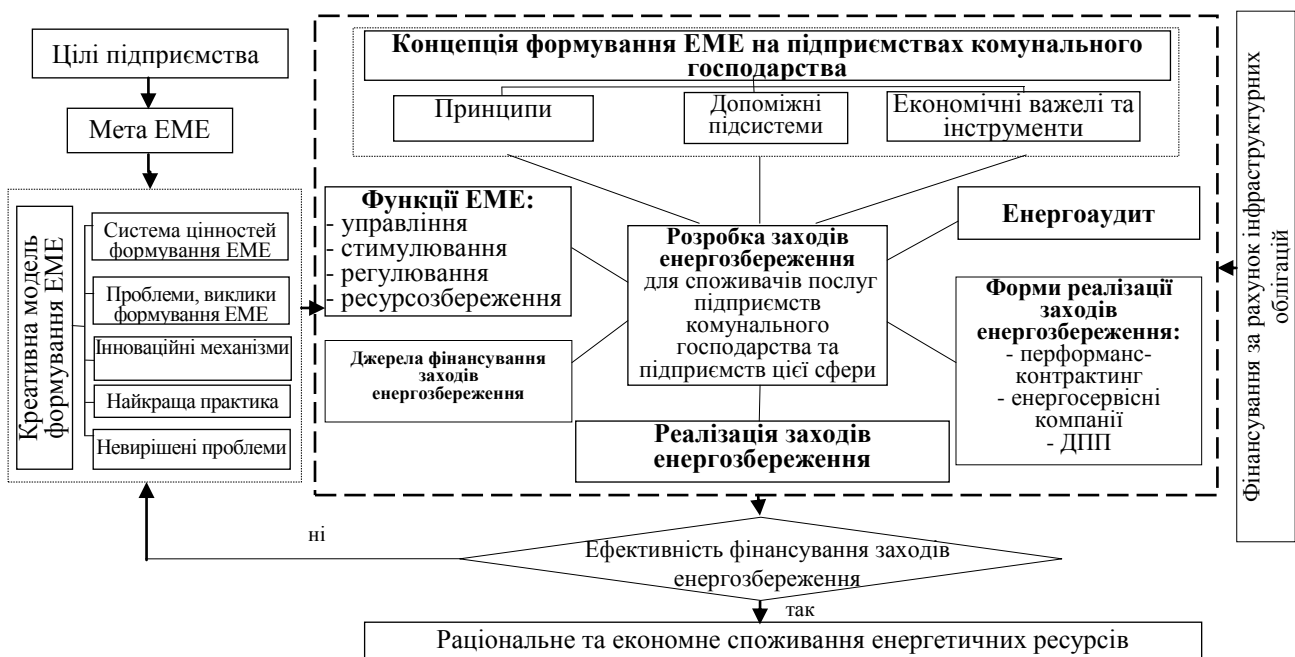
Цілі підприємства

Мета ЕМЕ

Креативна модель формування ЕМЕ

Система цінностей формування ЕМЕ

Проблеми, виклики формування ЕМЕ

Інноваційні механізми

Найкраща практика

Невирішені проблеми

Концепція формування ЕМЕ на підприємствах комунального господарства

Принципи

Допоміжні підсистеми

Економічні важелі та інструменти

Функції ЕМЕ:
- управління
- стимулювання
- регулювання
- ресурсозбереження

Енергоаудит

Розробка заходів енергозбереження для споживачів послуг підприємств комунального господарства та підприємств цієї сфери

Джерела фінансування заходів енергозбереження

Форми реалізації заходів енергозбереження:
- перформанс-контрактинг
- енергосервісні компанії
- ДПП

Реалізація заходів енергозбереження

Фінансування за рахунок інфраструктурних облігацій

ні

Ефективність фінансування заходів енергозбереження

так

Раціональне та економне споживання енергетичних ресурсів